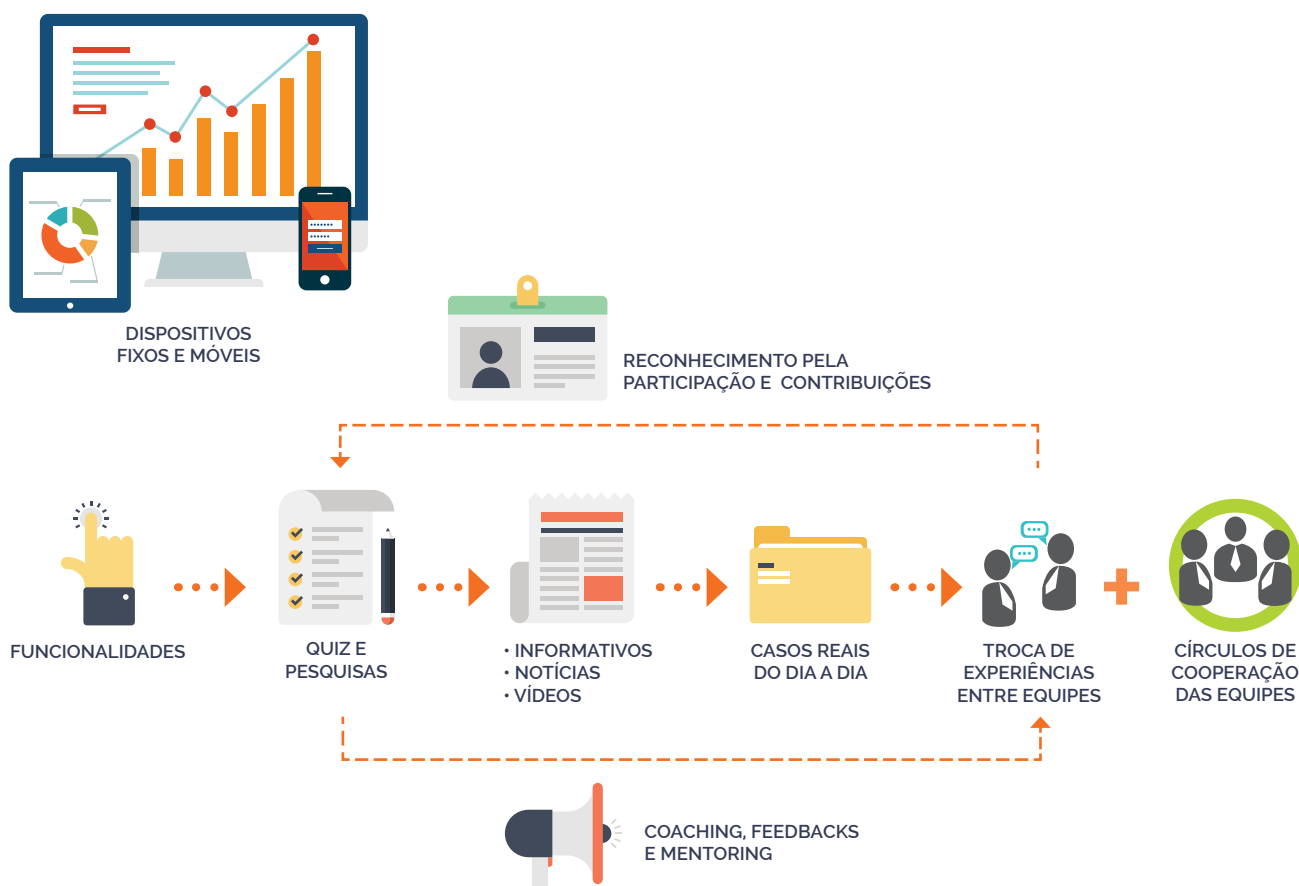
DISPOSITIVOS FIXOS E MÓVEIS

RECONHECIMENTO PELA PARTICIPAÇÃO E CONTRIBUIÇÕES

FUNCIONALIDADES

QUIZ E PESQUISAS

• INFORMATIVOS
• NOTÍCIAS
• VÍDEOS

CASOS REAIS DO DIA A DIA

TROCA DE EXPERIÊNCIAS ENTRE EQUIPES

CÍRCULOS DE COOPERAÇÃO DAS EQUIPES

COACHING, FEEDBACKS E MENTORING